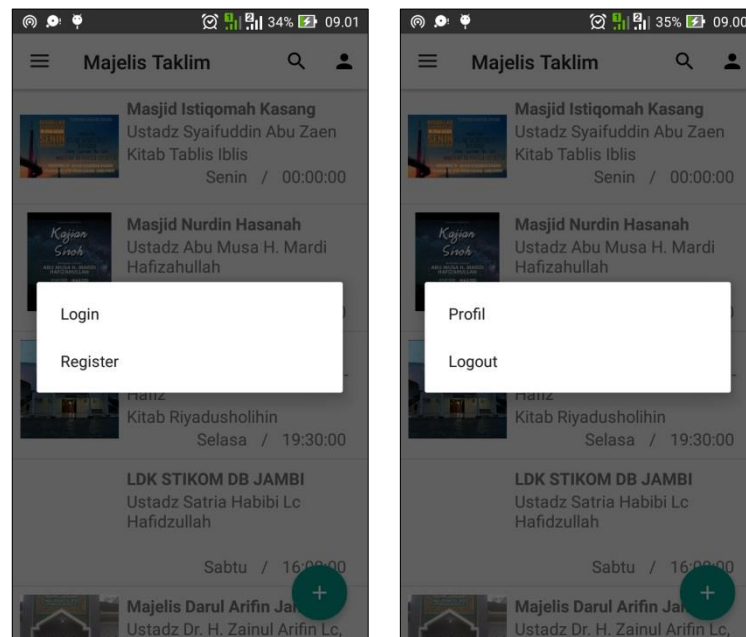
34% 09.01

Majelis Taklim

Masjid Istiqomah Kasang
Ustadz Syaifuddin Abu Zaen
Kitab Tablis Iblis
Senin / 00:00:00

Kajian Sirah
Masjid Nurdin Hasanah
Ustadz Abu Musa H. Mardi Hafizahullah

Login

Register

Hafiz
Kitab Riyadusholihin
Selasa / 19:30:00

LDK STIKOM DB JAMBI
Ustadz Satria Habibi Lc
Hafidzullah

Sabtu / 16:00:00

Majelis Darul Arifin Ja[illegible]
Ustadz Dr. H. Zainul Arifin Lc,

35% 09.00

Majelis Taklim

Masjid Istiqomah Kasang
Ustadz Syaifuddin Abu Zaen
Kitab Tablis Iblis
Senin / 00:00:00

Kajian Sirah
Masjid Nurdin Hasanah
Ustadz Abu Musa H. Mardi Hafizahullah

Profil

Logout

Hafiz
Kitab Riyadusholihin
Selasa / 19:30:00

LDK STIKOM DB JAMBI
Ustadz Satria Habibi Lc
Hafidzullah

Sabtu / 16:00:00

Majelis Darul Arifin Ja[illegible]
Ustadz Dr. H. Zainul Arifin Lc,